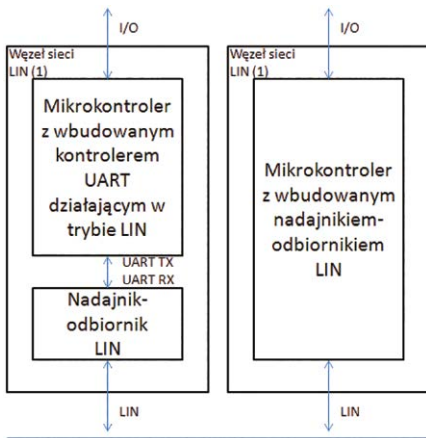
I/O

Węzeł sieci LIN (1)

Mikrokontroler z wbudowanym kontrolerem UART działającym w trybie LIN

UART TX
UART RX

Nadajnik-odbiornik LIN

LIN

I/O

Węzeł sieci LIN (1)

Mikrokontroler z wbudowanym nadajnikiem-odbiornikiem LIN

LIN